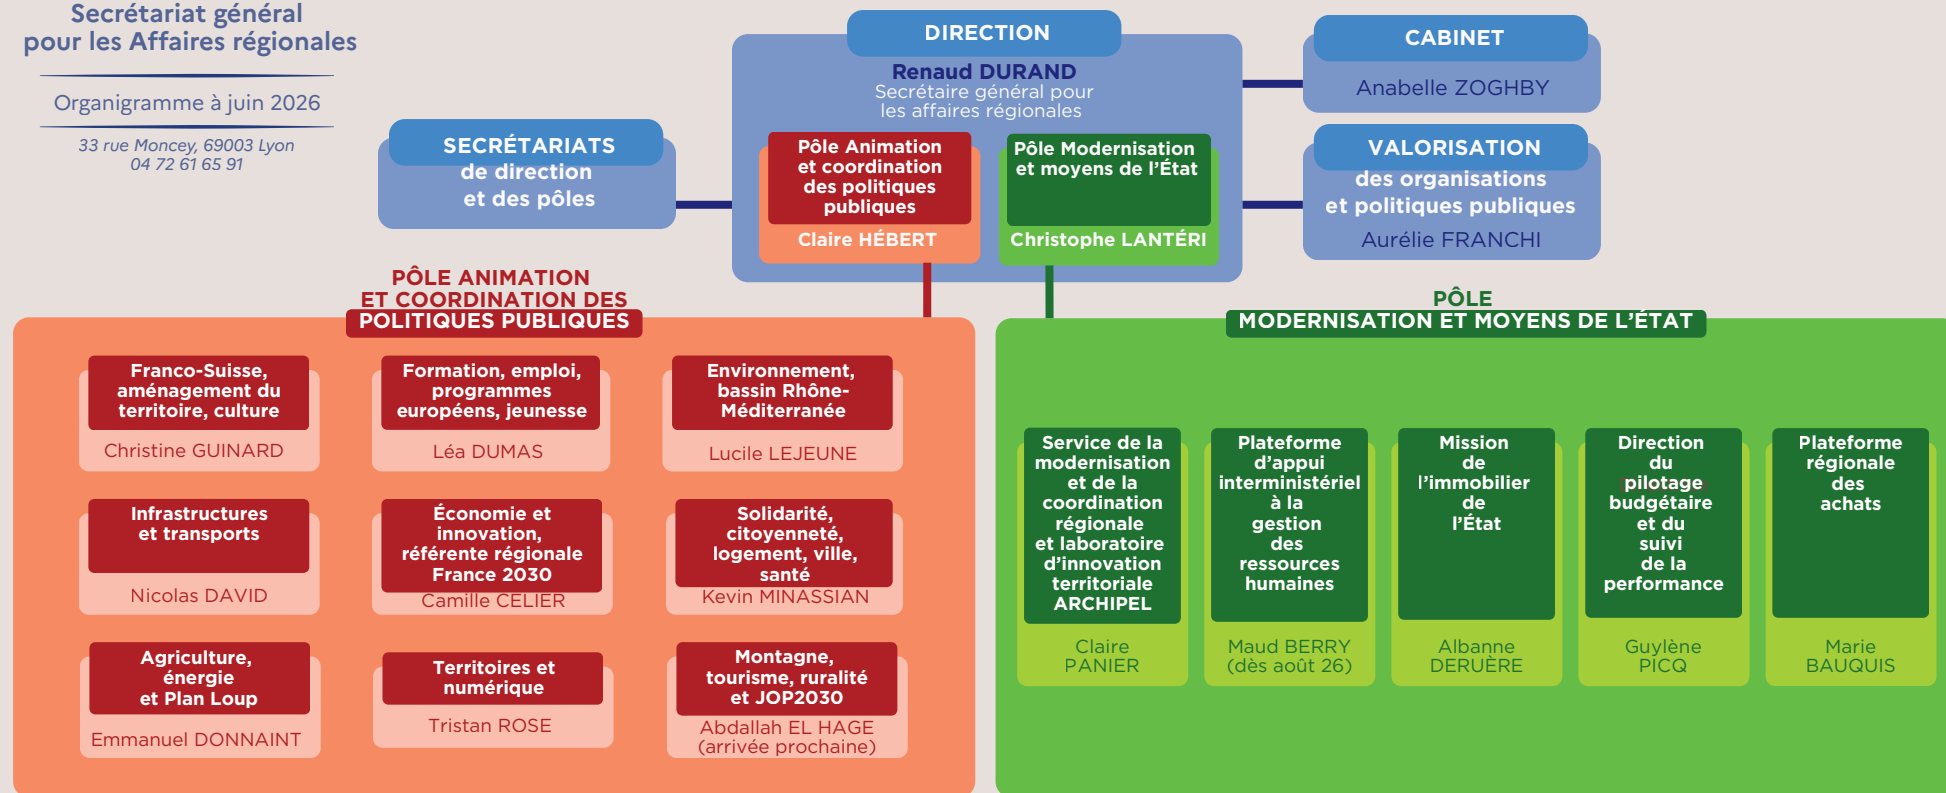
Secrétariat général
pour les Affaires régionales

Organigramme à juin 2026

33 rue Moncey, 69003 Lyon
04 72 61 65 91

DIRECTION
Renaud DURAND
Secrétaire général pour les affaires régionales

CABINET
Anabelle ZOGHBY

SECRÉTARIATS
de direction
et des pôles

Pôle Animation et coordination des politiques publiques
Claire HÉBERT

Pôle Modernisation et moyens de l'État
Christophe LANTÉRI

VALORISATION
des organisations et politiques publiques
Aurélie FRANCHI

PÔLE ANIMATION ET COORDINATION DES POLITIQUES PUBLIQUES

Franco-Suisse, aménagement du territoire, culture
Christine GUINARD

Formation, emploi, programmes européens, jeunesse
Léa DUMAS

Environnement, bassin Rhône-Méditerranée
Lucile LEJEUNE

Infrastructures et transports
Nicolas DAVID

Économie et innovation, référente régionale France 2030
Camille CELIER

Solidarité, citoyenneté, logement, ville, santé
Kevin MINASSIAN

Agriculture, énergie et Plan Loup
Emmanuel DONNAINT

Territoires et numérique
Tristan ROSE

Montagne, tourisme, ruralité et JOP2030
Abdallah EL HAGE
(arrivée prochaine)

PÔLE
MODERNISATION ET MOYENS DE L'ÉTAT

Service de la modernisation et de la coordination régionale et laboratoire d'innovation territoriale ARCHIPEL
Claire PANIER

Plateforme d'appui interministériel à la gestion des ressources humaines
Maud BERRY
(dès août 26)

Mission de l'immobilier de l'État
Albanne DERUÈRE

Direction du pilotage budgétaire et du suivi de la performance
Guylène PICQ

Plateforme régionale des achats
Marie BAUQUIS